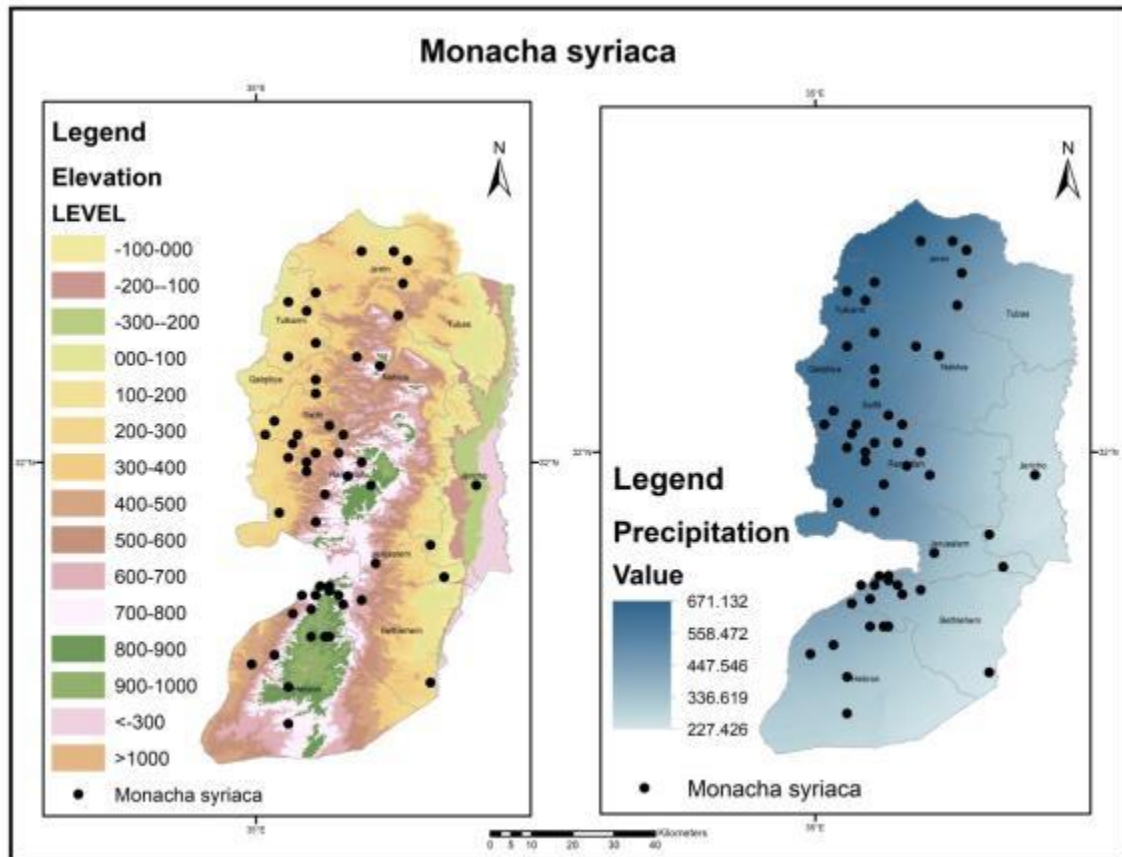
Monacha syriaca

35°E

Legend

Elevation

LEVEL

-100-000
-200--100
-300--200
000-100
100-200
200-300
300-400
400-500
500-600
600-700
700-800
800-900
900-1000
<-300
>1000

Monacha syriaca

N

Jenin
Tulkarm
Tubas
Qalqilya
Nablus
Salfit
Jericho
Jerusalem
Bethlehem
Hebron

32°N

35°E

35°E

N

Jenin
Tulkarm
Tubas
Qalqilya
Nablus
Salfit
Ramallah
Jericho
Jerusalem
Bethlehem
Hebron

32°N

Legend

Precipitation

Value

671.132
558.472
447.546
336.619
227.426

Monacha syriaca

35°E

0 5 10 20 30 40 Kilometers